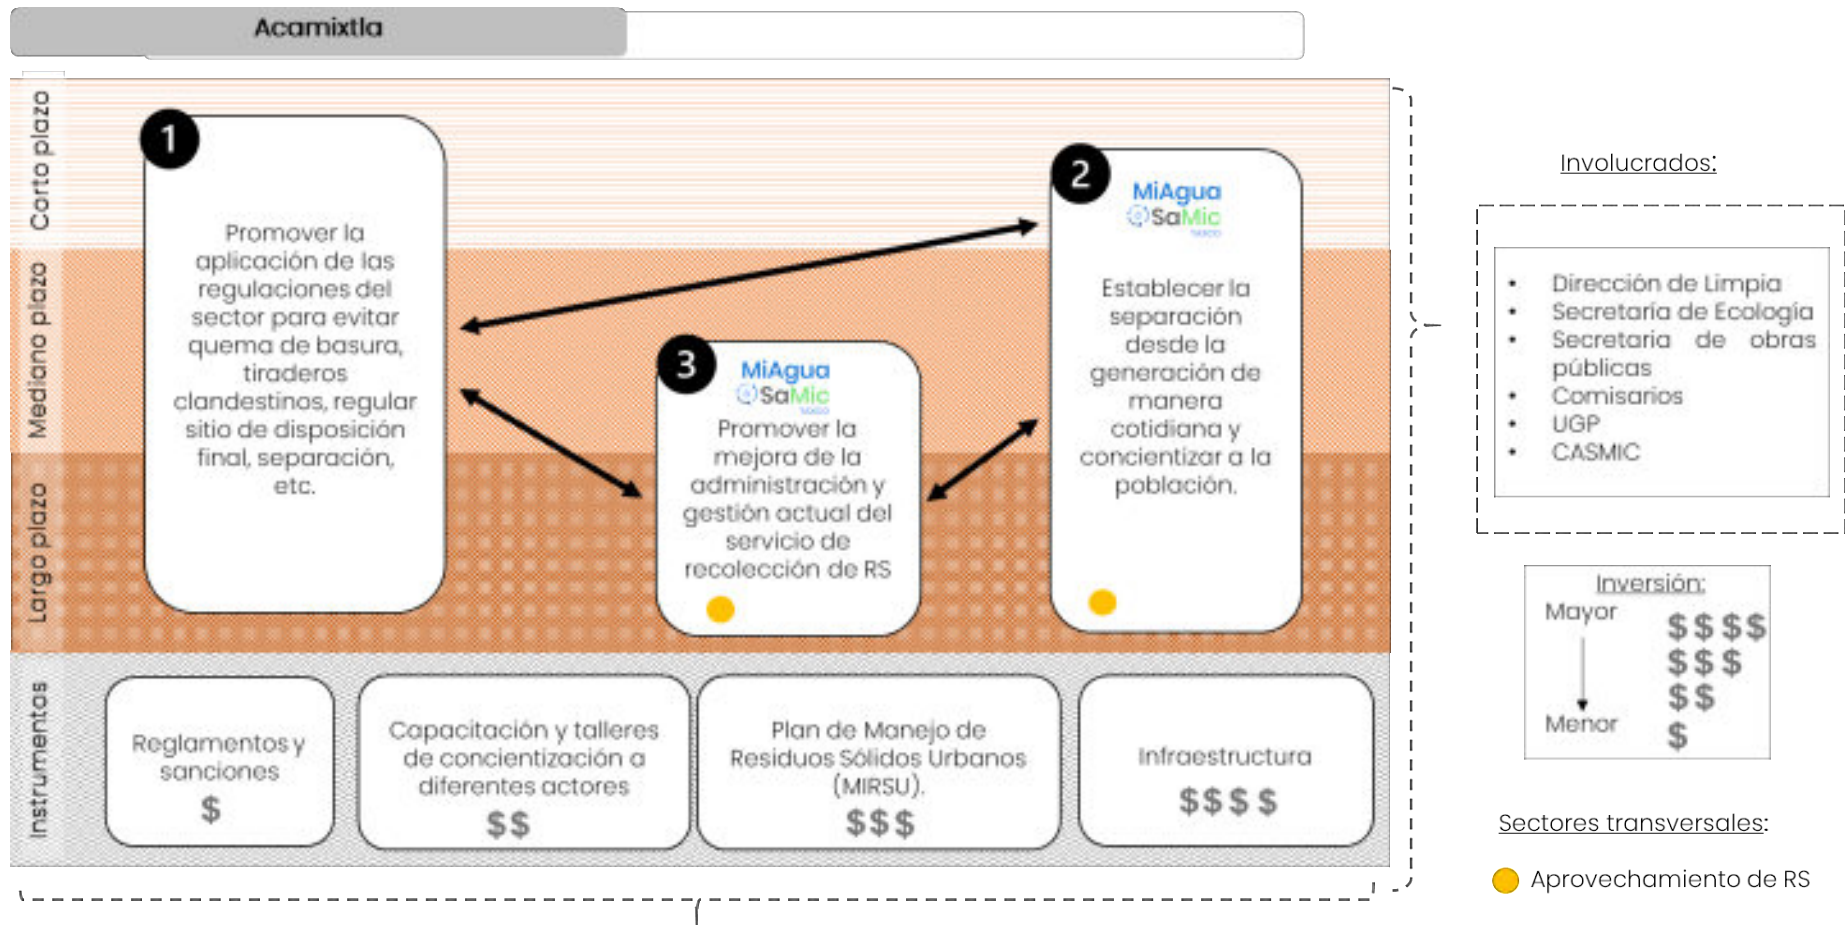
Acamixtla

Corto plazo

Mediano plazo

Largo plazo

1

Promover la aplicación de las regulaciones del sector para evitar quema de basura, tiraderos clandestinos, regular sitio de disposición final, separación, etc.

2

MiAgua SaMic

Establecer la separación desde la generación de manera cotidiana y concientizar a la población.

3

MiAgua SaMic

Promover la mejora de la administración y gestión actual del servicio de recolección de RS

Instrumentos

Reglamentos y sanciones
$

Capacitación y talleres de concientización a diferentes actores
$$

Plan de Manejo de Residuos Sólidos Urbanos (MIRSU).
$$$

Infraestructura
$$$$

Involucrados:

- Dirección de Limpia
- Secretaría de Ecología
- Secretaría de obras públicas
- Comisarios
- UGP
- CASMIC

Inversión:
Mayor
Menor
$$$$
$$$
$$
$

Sectores transversales:

Aprovechamiento de RS